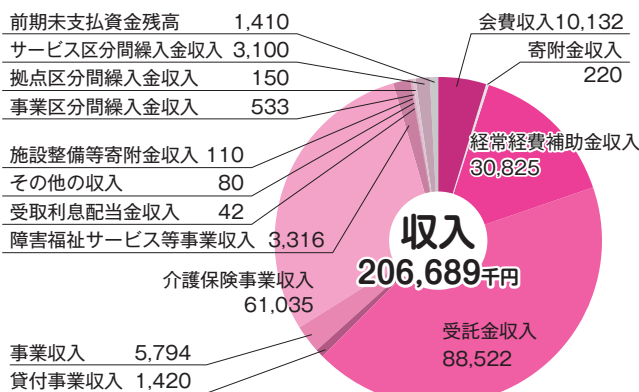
前期末支払資金残高 1,410
サービス区分間繰入金収入 3,100
拠点区分間繰入金収入 150
事業区分間繰入金収入 533
施設整備等寄附金収入 110
その他の収入 80
受取利息配当金収入 42
障害福祉サービス等事業収入 3,316
介護保険事業収入 61,035
事業収入 5,794
貸付事業収入 1,420
会費収入 10,132
寄附金収入 220
経常経費補助金収入 30,825
収入
206,689千円
受託金収入 88,522